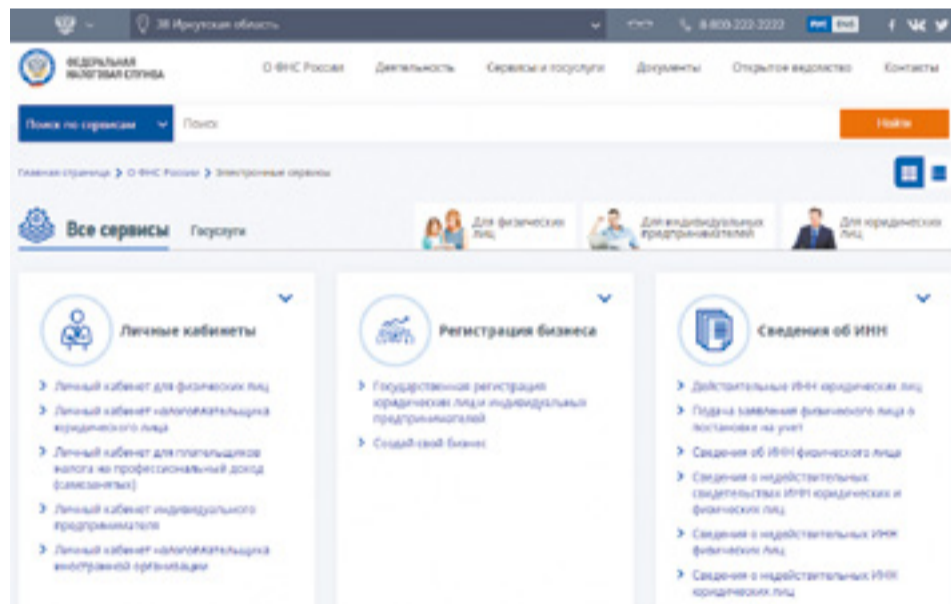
38 Иркутская область

8-800-222-2222

ФЕДЕРАЛЬНАЯ НАЛОГОВАЯ СЛУЖБА

О ФНС России Деятельность Сервисы и госуслуги Документы Открытое ведомство Контакты

Поиск по сервисам Поиск Найти

Главная страница > О ФНС России > Электронные сервисы

Все сервисы Госуслуги

Для физических лиц Для индивидуальных предпринимателей Для юридических лиц

Личные кабинеты

> Личный кабинет для физических лиц
> Личный кабинет налогоплательщика юридического лица
> Личный кабинет для плательщиков налога на профессиональный доход (самозанятых)
> Личный кабинет индивидуального предпринимателя
> Личный кабинет налогоплательщика иностранной организации

Регистрация бизнеса

> Государственная регистрация юридических лиц и индивидуальных предпринимателей
> Создай свой бизнес

Сведения об ИНН

> Действительные ИНН юридических лиц
> Подача заявления физического лица о постановке на учет
> Сведения об ИНН физического лица
> Сведения о недействительных свидетельствах ИНН юридических и физических лиц
> Сведения о недействительных ИНН физических лиц
> Сведения о недействительных ИНН юридических лиц